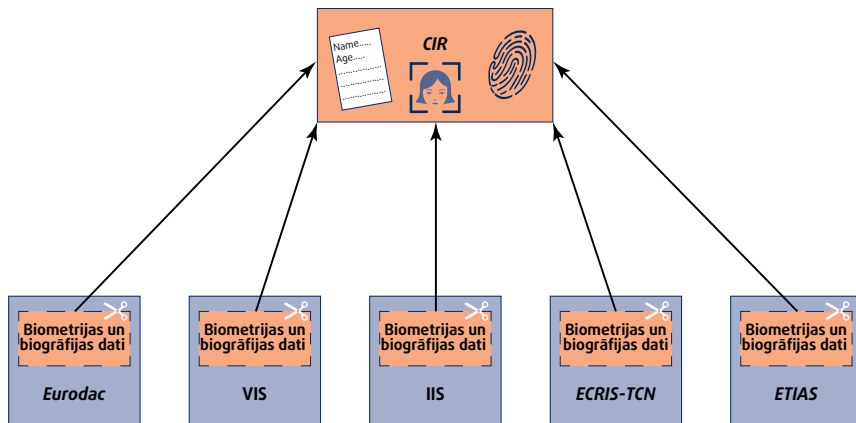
CIR

Name.....
Age.....

Biometrijas un biogrāfijas dati

Eurodac

Biometrijas un biogrāfijas dati

VIS

Biometrijas un biogrāfijas dati

IIS

Biometrijas un biogrāfijas dati

ECRIS-TCN

Biometrijas un biogrāfijas dati

ETIAS